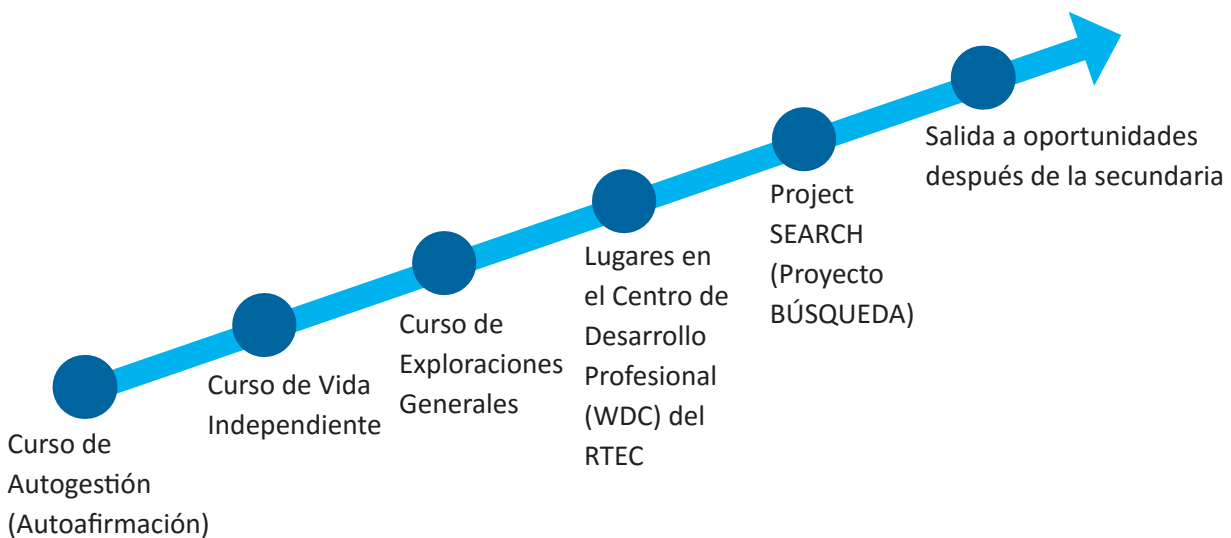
Curso de Autogestión (Autoafirmación)

Curso de Vida Independiente

Curso de Exploraciones Generales

Lugares en el Centro de Desarrollo Profesional (WDC) del RTEC

Project SEARCH (Proyecto BÚSQUEDA)

Salida a oportunidades después de la secundaria